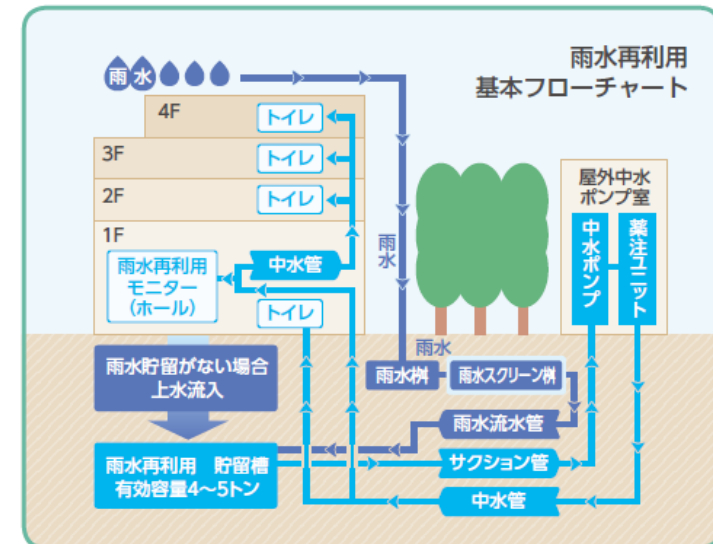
雨水再利用
基本フローチャート

雨水

4F
トイレ
3F
トイレ
2F
トイレ
1F
雨水再利用
モニター
(ホール)
中水管
トイレ

雨水

屋外中水
ポンプ室
中水ポンプ
薬注ユニット

雨水

雨水貯留がない場合
上水流入

雨水桝
雨水スクリーン桝
雨水流水管

雨水再利用 貯留槽
有効容量4～5トン

サクション管
中水管